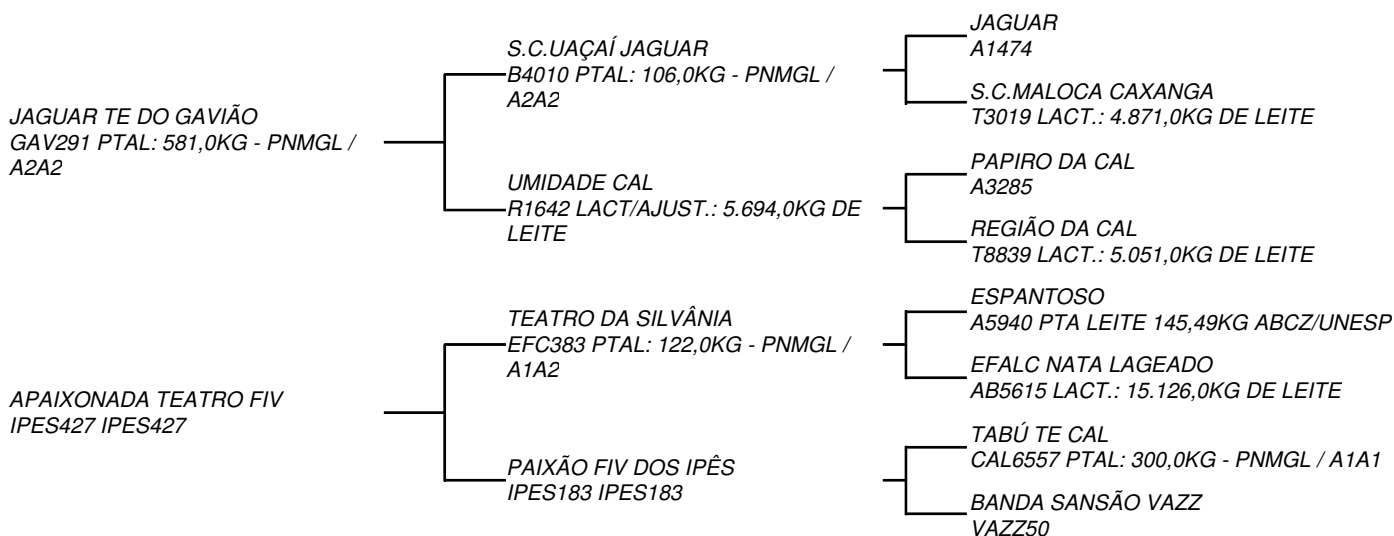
JAGUAR TE DO GAVIÃO
GAV291 PTAL: 581,0KG - PNMGL / A2A2

S.C.UAÇAÍ JAGUAR
B4010 PTAL: 106,0KG - PNMGL / A2A2

JAGUAR
A1474

S.C.MALOCA CAXANGA
T3019 LACT.: 4.871,0KG DE LEITE

UMIDADE CAL
R1642 LACT/AJUST.: 5.694,0KG DE LEITE

PAPIRO DA CAL
A3285

REGIÃO DA CAL
T8839 LACT.: 5.051,0KG DE LEITE

APAIXONADA TEATRO FIV
IPES427 IPES427

TEATRO DA SILVÂNIA
EFC383 PTAL: 122,0KG - PNMGL / A1A2

ESPANTOSO
A5940 PTA LEITE 145,49KG ABCZ/UNESP

EFALC NATA LAGEADO
AB5615 LACT.: 15.126,0KG DE LEITE

PAIXÃO FIV DOS IPÊS
IPES183 IPES183

TABÚ TE CAL
CAL6557 PTAL: 300,0KG - PNMGL / A1A1

BANDA SANSÃO VAZZ
VAZZ50